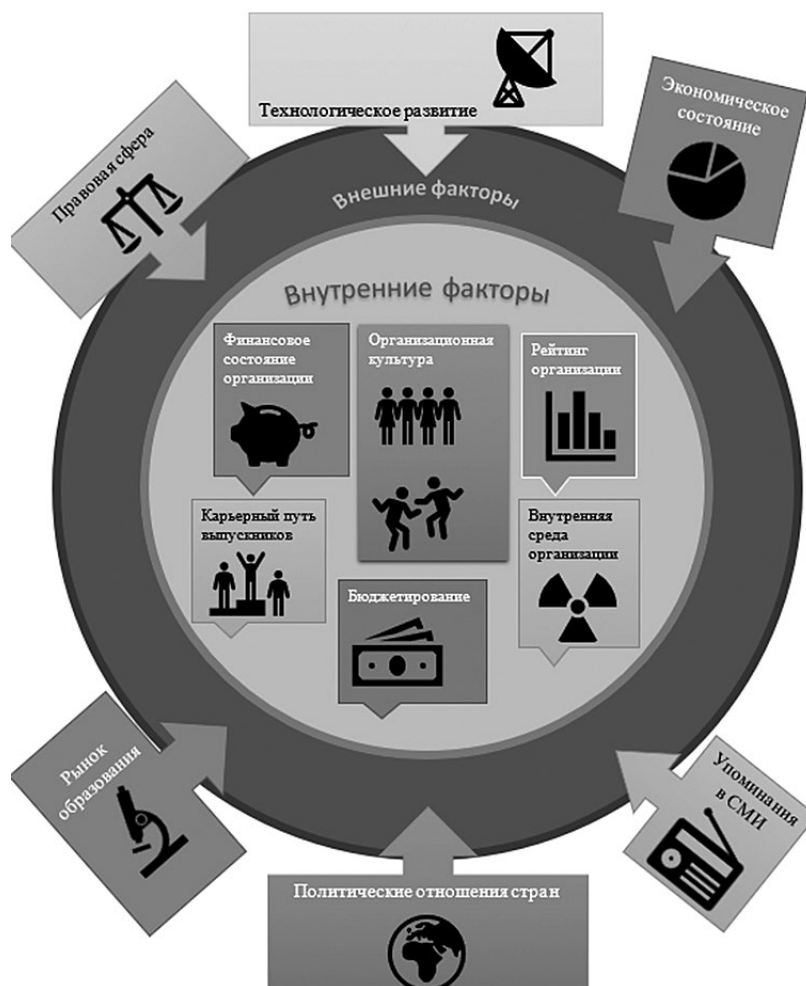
Технологическое развитие

Правовая сфера

Экономическое состояние

Внешние факторы

Внутренние факторы

Финансовое состояние организации

Организационная культура

Рейтинг организации

Карьерный путь выпускников

Внутренняя среда организации

Бюджетирование

Рынок образования

Упоминания в СМИ

Политические отношения стран